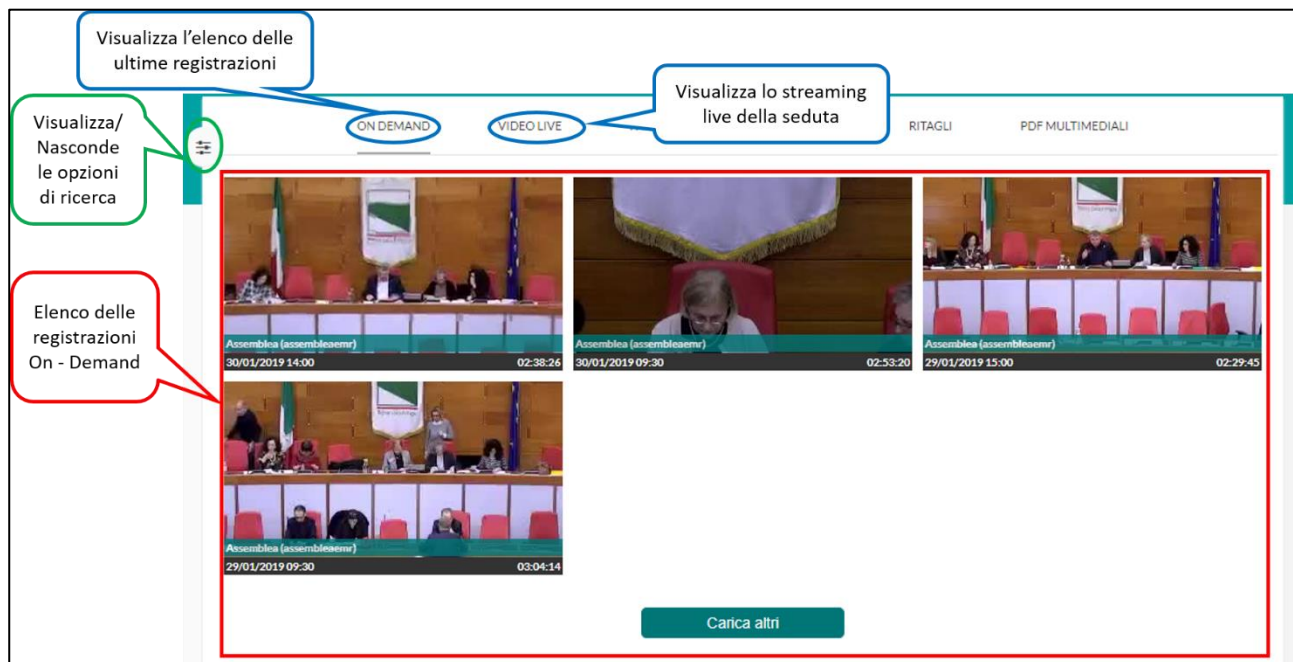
Visualizza l'elenco delle ultime registrazioni

Visualizza lo streaming live della seduta

Visualizza/ Nasconde le opzioni di ricerca

ON DEMAND

VIDEO LIVE

RITAGLI

PDF MULTIMEDIALI

Elenco delle registrazioni On - Demand

Assemblea (assembleaemr)
30/01/2019 14:00
02:38:26

Assemblea (assembleaemr)
30/01/2019 09:30
02:53:20

Assemblea (assembleaemr)
29/01/2019 15:00
02:29:45

Assemblea (assembleaemr)
29/01/2019 09:30
03:04:14

Carica altri